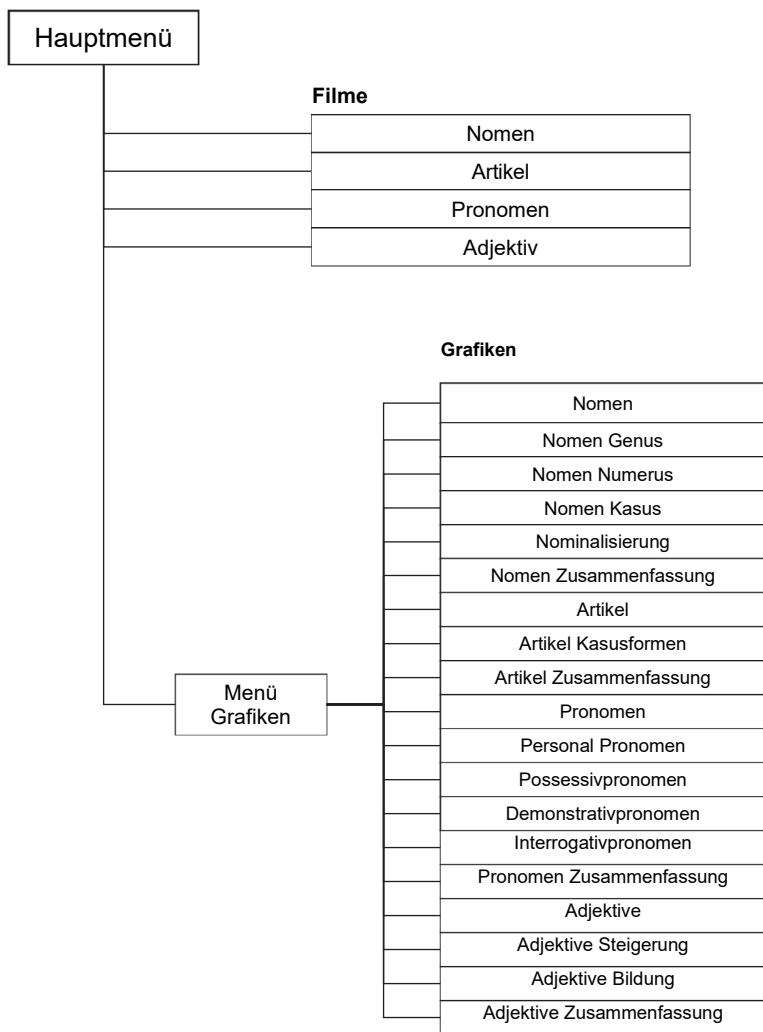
Hauptmenü

Filme

Nomen
Artikel
Pronomen
Adjektiv

Grafiken

Menü Grafiken

Nomen
Nomen Genus
Nomen Numerus
Nomen Kasus
Nominalisierung
Nomen Zusammenfassung
Artikel
Artikel Kasusformen
Artikel Zusammenfassung
Pronomen
Personal Pronomen
Possessivpronomen
Demonstrativpronomen
Interrogativpronomen
Pronomen Zusammenfassung
Adjektive
Adjektive Steigerung
Adjektive Bildung
Adjektive Zusammenfassung